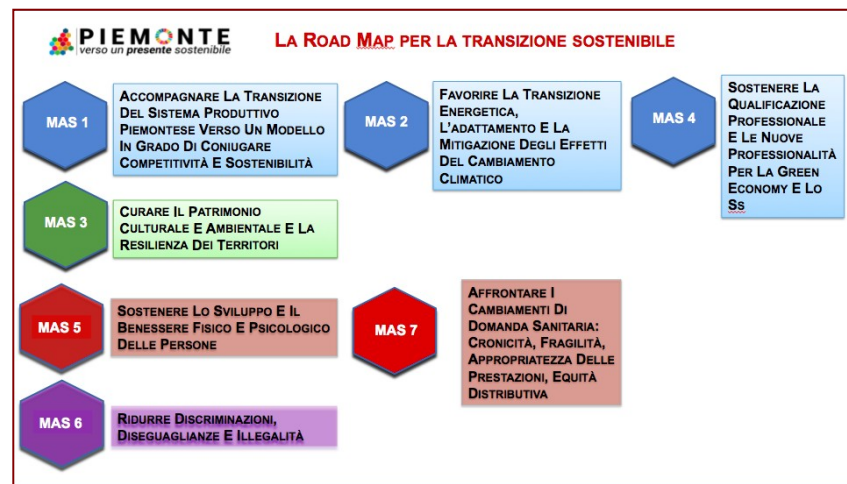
PIEMONTE
verso un presente sostenibile

LA ROAD MAP PER LA TRANSIZIONE SOSTENIBILE

MAS 1

ACCOMPAGNARE LA TRANSIZIONE DEL SISTEMA PRODUTTIVO PIEMONTESE VERSO UN MODELLO IN GRADO DI CONIUGARE COMPETITIVITÀ E SOSTENIBILITÀ

MAS 2

FAVORIRE LA TRANSIZIONE ENERGETICA, L'ADATTAMENTO E LA MITIGAZIONE DEGLI EFFETTI DEL CAMBIAMENTO CLIMATICO

MAS 4

SOSTENERE LA QUALIFICAZIONE PROFESSIONALE E LE NUOVE PROFESSIONALITÀ PER LA GREEN ECONOMY E LO SS

MAS 3

CURARE IL PATRIMONIO CULTURALE E AMBIENTALE E LA RESILIENZA DEI TERRITORI

MAS 5

SOSTENERE LO SVILUPPO E IL BENESSERE FISICO E PSICOLOGICO DELLE PERSONE

MAS 7

AFFRONTARE I CAMBIAMENTI DI DOMANDA SANITARIA: CRONICITÀ, FRAGILITÀ, APPROPRIATEZZA DELLE PRESTAZIONI, EQUITÀ DISTRIBUTIVA

MAS 6

RIDURRE DISCRIMINAZIONI, DISEGUAGLIANZE E ILLEGALITÀ